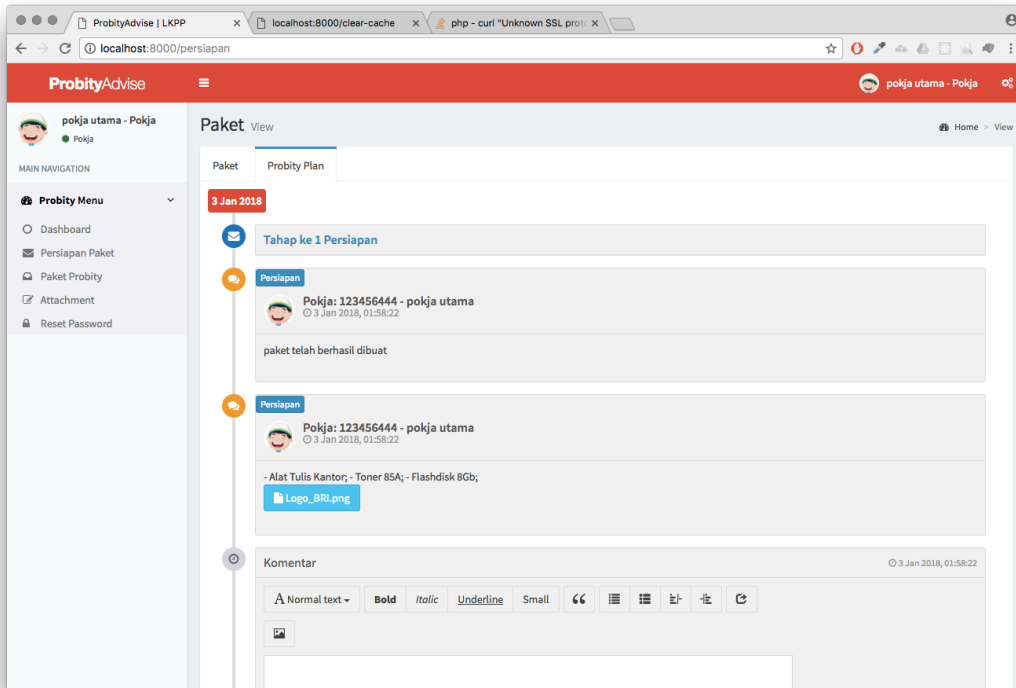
ProbityAdvise | LKPP ×
localhost:8000/clear-cache ×
php - curl "Unknown SSL prot ×

localhost:8000/persiapan

ProbityAdvise

pokja utama - Pokja

pokja utama - Pokja
Pokja

MAIN NAVIGATION

Probity Menu
Dashboard
Persiapan Paket
Paket Probity
Attachment
Reset Password

Paket View

Home > View

Paket | Probity Plan

3 Jan 2018

Tahap ke 1 Persiapan

Persiapan
Pokja: 123456444 - pokja utama
3 Jan 2018, 01:58:22

paket telah berhasil dibuat

Persiapan
Pokja: 123456444 - pokja utama
3 Jan 2018, 01:58:22

- Alat Tulis Kantor; - Toner 85A; - Flashdisk 8Gb;

Logo_BRI.png

Komentar
3 Jan 2018, 01:58:22

A Normal text | Bold | Italic | Underline | Small